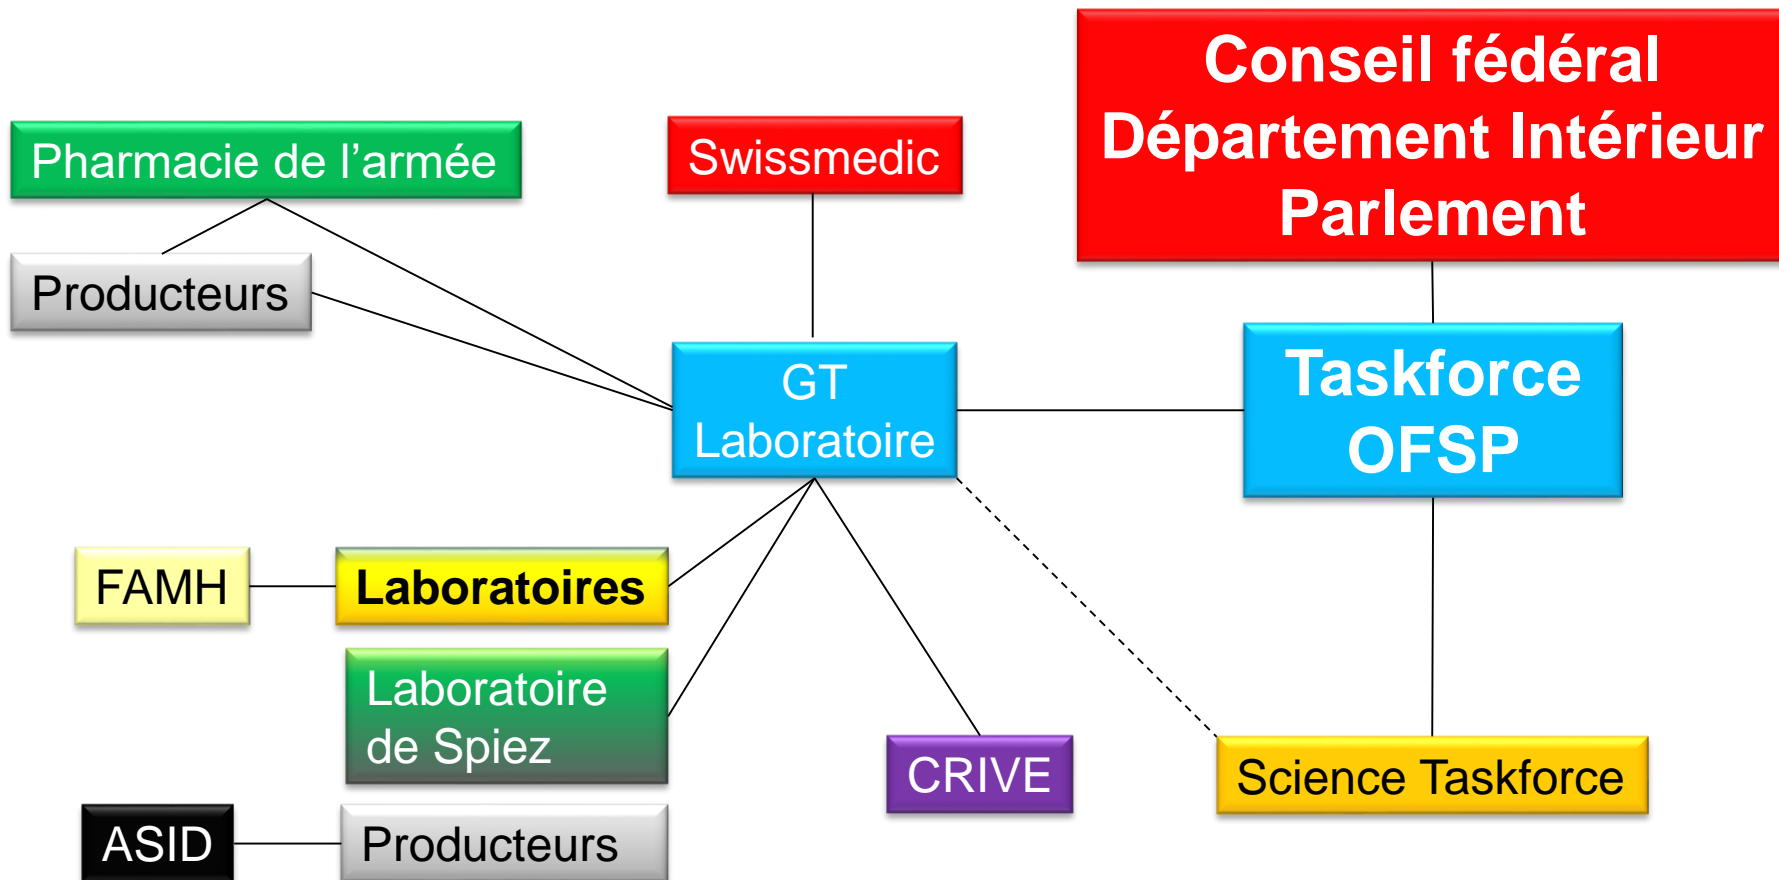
Conseil fédéral
Département Intérieur
Parlement

Pharmacie de l’armée

Swissmedic

Producteurs

GT
Laboratoire

Taskforce
OFSP

FAMH

Laboratoires

Laboratoire
de Spiez

CRIVE

Science Taskforce

ASID

Producteurs